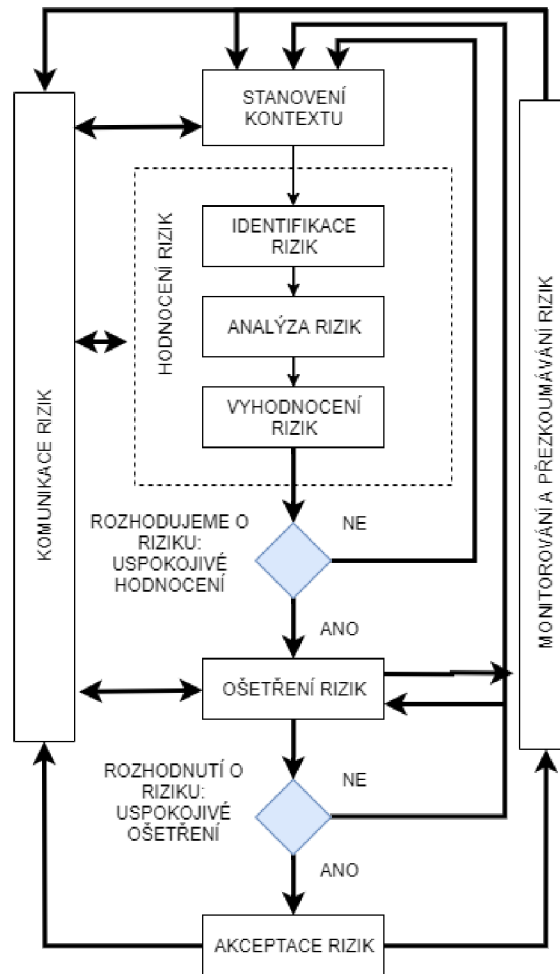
STANOVENÍ KONTEXTU

HODNOCENÍ RIZIK

IDENTIFIKACE RIZIK

ANALÝZA RIZIK

VYHODNOCENÍ RIZIK

KOMUNIKACE RIZIK

MONITOROVÁNÍ A PŘEZKOUMÁVÁNÍ RIZIK

ROZHODUJEME O RIZIKU: USPOKOJIVÉ HODNOCENÍ

NE

ANO

OŠETŘENÍ RIZIK

ROZHODNUTÍ O RIZIKU: USPOKOJIVÉ OŠETŘENÍ

NE

ANO

AKCEPTACE RIZIK